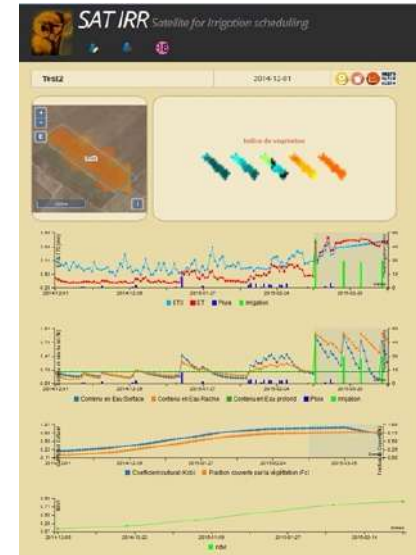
SAT IRR Satellite for irrigation scheduling

Test2

2014-12-01

Indice de végétation

2014-12-01 2014-12-28 2015-01-27 2015-02-24 2015-03-26

ETo ET Pluie Irrigation

Contenu en Eau Surface Contenu en Eau Racine Contenu en Eau profond Pluie Irrigation

Coefficient cultural (Kcb) Fraction couverte par la végétation (Fc)

2014-12-03 2014-12-22 2015-01-09 2015-01-27 2015-02-14

NDVI